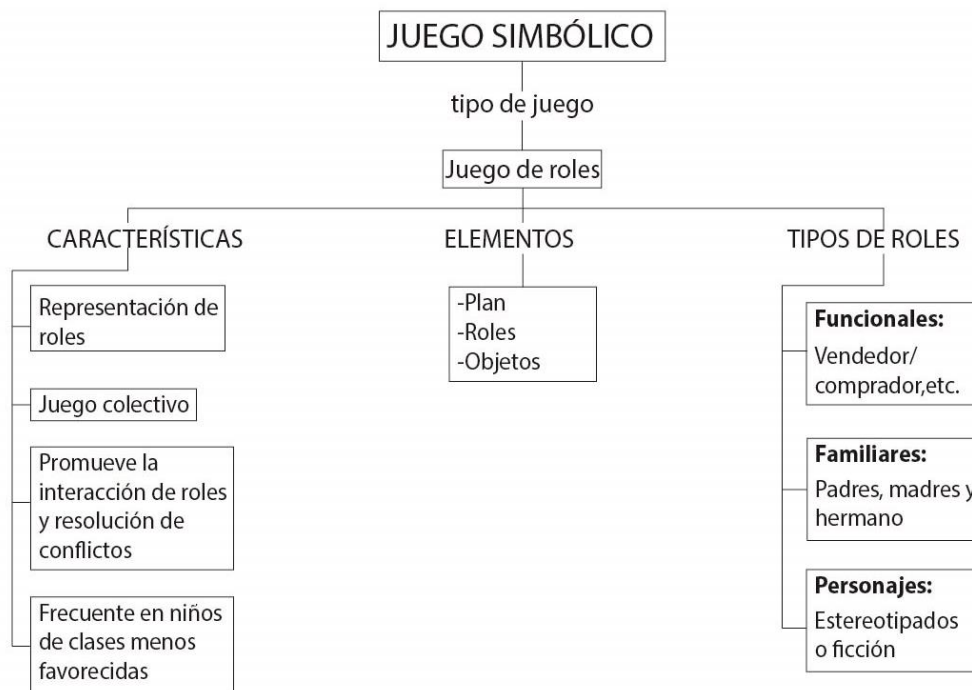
JUEGO SIMBÓLICO

tipo de juego

Juego de roles

CARACTERÍSTICAS

Representación de roles

Juego colectivo

Promueve la interacción de roles y resolución de conflictos

Frecuente en niños de clases menos favorecidas

ELEMENTOS

-Plan
-Roles
-Objetos

TIPOS DE ROLES

**Funcionales:**
Vendedor/ comprador,etc.

**Familiares:**
Padres, madres y hermano

**Personajes:**
Estereotipados o ficción